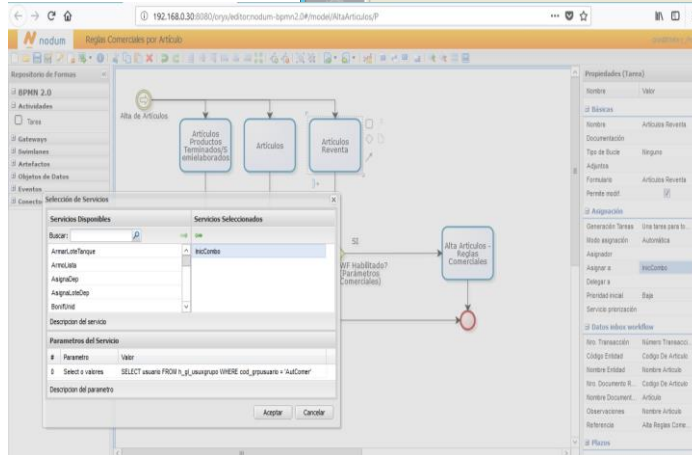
192.168.0.30:8080/oryx/editor/nodum-bpmn2.0#/model/AltaArticulos/P

nodum Reglas Comerciales por Articulo

Repositorio de Formas
BPMN 2.0
Actividades
Tarea
Gateways
Swimlanes
Artefactos
Objetos de Datos
Eventos
Conector

Alta de Articulos
Articulos Productos Terminados/Semielaborados
Articulos
Articulos Reventa
SI
WF Habilitado? (Parametros Comerciales)
Alta Articulos - Reglas Comerciales

Selección de Servicios
Servicios Disponibles
Buscar:
ArmarLoteTanque
ArmoLista
AsignaDep
AsignaLoteDep
BonifUnit
Descripcion del servicio
Servicios Seleccionados
IncCombo
Parametros del Servicio
| # | Parametro | Valor |
|---|---|---|
| 0 | Select o valores | SELECT usuario FROM h_gl_usuxgrupo WHERE cod_grpusuario = 'AutComer' |
Descripcion del parametro
Aceptar Cancelar

Propiedades (Tarea)
| Nombre | Valor |
|---|---|
| Básicas | |
| Nombre | Articulos Reventa |
| Documentación | |
| Tipo de Bucle | Ninguno |
| Adjuntos | |
| Formulario | Articulos Reventa |
| Permite modif. | |
| Asignación | |
| Generación Tareas | Una tarea para to... |
| Modo asignación | Automática |
| Asignador | |
| Asignar a | IncCombo |
| Delegar a | |
| Prioridad inicial | Baja |
| Servicio priorización | |
| Datos inbox workflow | |
| Nro. Transacción | Número Transacci... |
| Código Entidad | Codigo De Articulo |
| Nombre Entidad | Nombre Articulo |
| Nro. Documento R... | Codigo De Articulo |
| Nombre Document... | Articulo |
| Observaciones | Nombre Articulo |
| Referencia | Alta Reglas Come... |
| Plazos | |